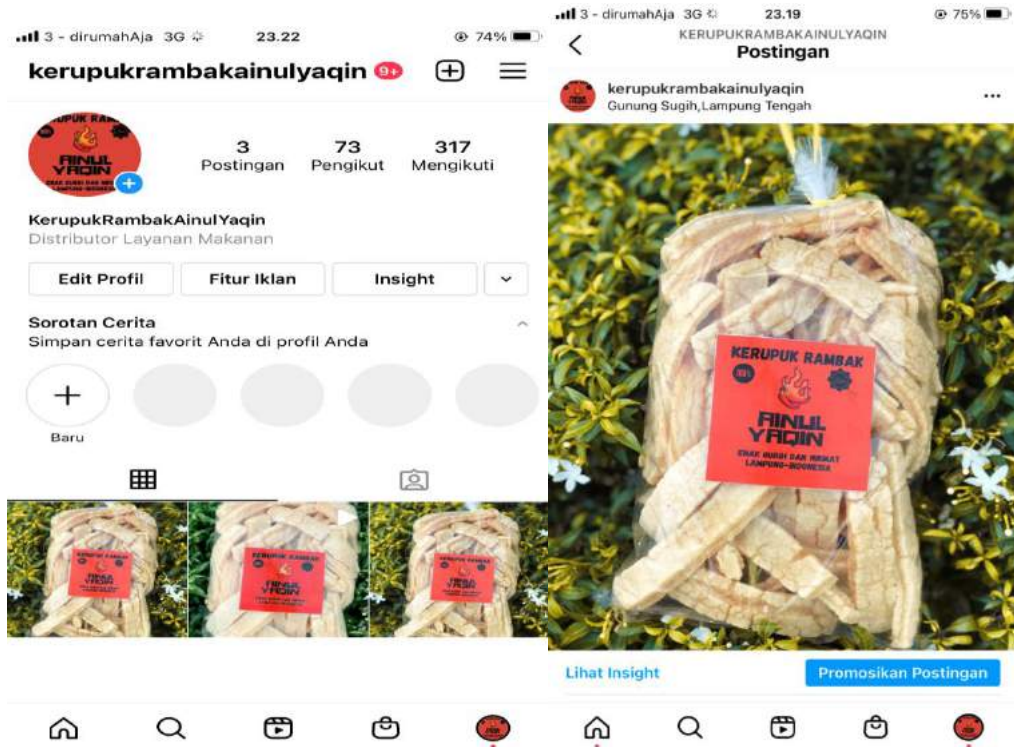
3 - dirumahAja 3G 23.22 74%

kerupukrambakainulyaqin 9+

KERUPUK RAMBAK AINUL YAQIN

3 Postingan
73 Pengikut
317 Mengikuti

KerupukRambakAinulYaqin
Distributor Layanan Makanan

Edit Profil
Fitur Iklan
Insight

Sorotan Cerita
Simpan cerita favorit Anda di profil Anda

Baru

3 - dirumahAja 3G 23.19 75%

KERUPUKRAMBAKAINULYAQIN
Postingan

kerupukrambakainulyaqin
Gunung Sugih,Lampung Tengah

KERUPUK RAMBAK
AINUL YAQIN
ENAK GURIH DAN NIKMAT
LAMPUNG-INDONESIA

Lihat Insight
Promosikan Postingan